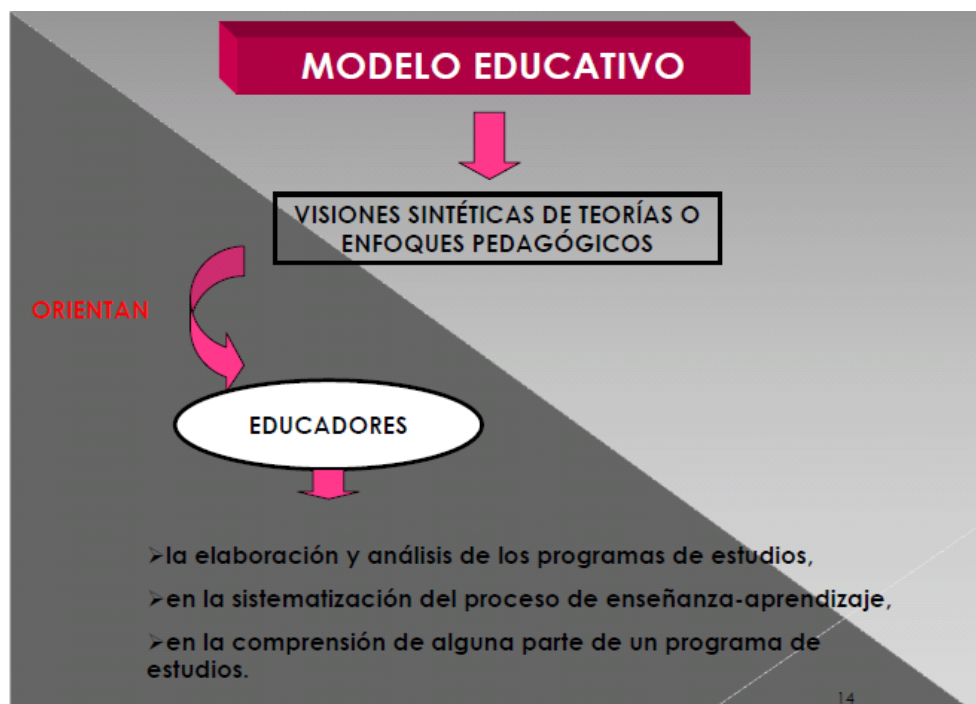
MODELO EDUCATIVO

VISIONES SINTÉTICAS DE TEORÍAS O ENFOQUES PEDAGÓGICOS

ORIENTAN

EDUCADORES

➢la elaboración y análisis de los programas de estudios,

➢en la sistematización del proceso de enseñanza-aprendizaje,

➢en la comprensión de alguna parte de un programa de estudios.

14